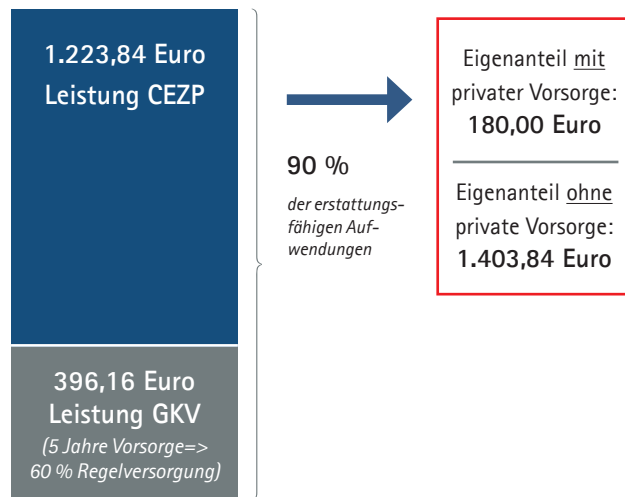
1.223,84 Euro
Leistung CEZP

396,16 Euro
Leistung GKV
(5 Jahre Vorsorge=> 60 % Regelversorgung)

90 %
der erstattungsfähigen Aufwendungen

Eigenanteil mit privater Vorsorge:
180,00 Euro

Eigenanteil ohne private Vorsorge:
1.403,84 Euro